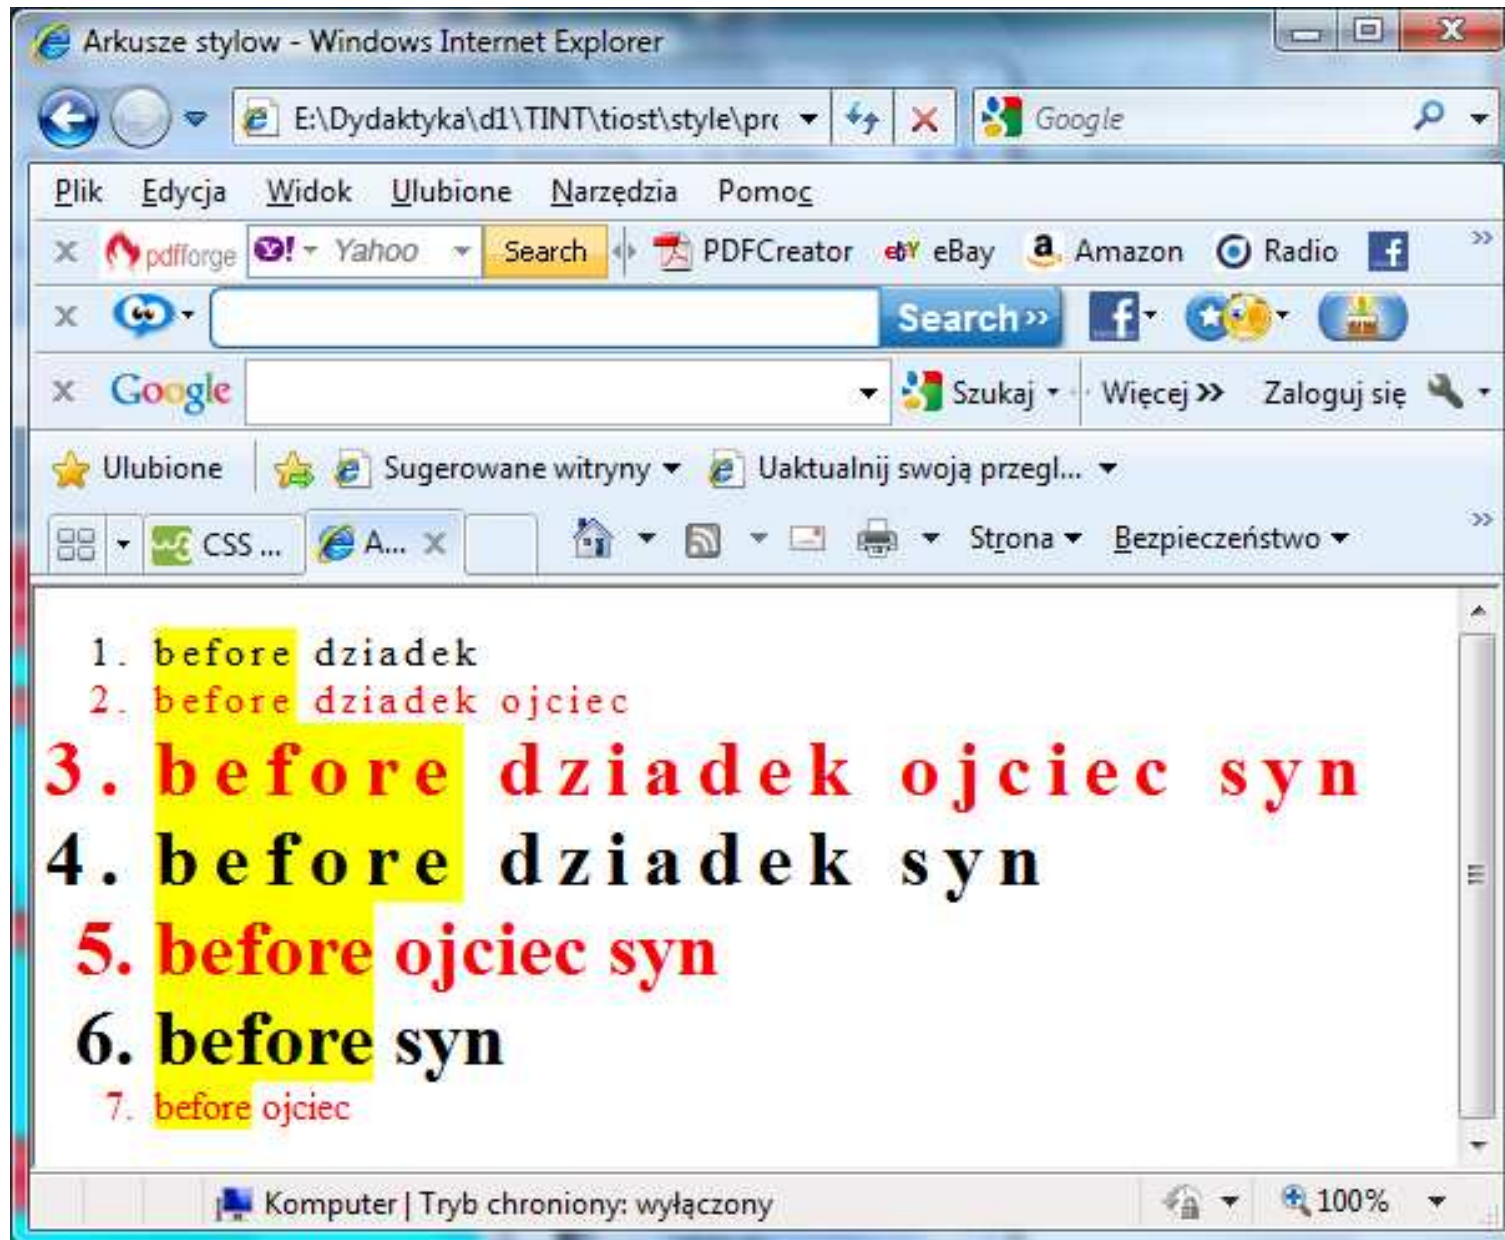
Arkusze stylow - Windows Internet Explorer

E:\Dydaktyka\d1\TINT\tiost\style\prc

Google

Plik Edycja Widok Ulubione Narzędzia Pomoc

pdfforge Yahoo Search PDFCreator eBay Amazon Radio

Search»

Google Szukaj Więcej » Zaloguj się

Ulubione Sugerowane witryny Uaktualnij swoją przegl...

CSS ... A... Strona Bezpieczeństwo

1. before dziadek
2. before dziadek ojciec
3. before dziadek ojciec syn
4. before dziadek syn
5. before ojciec syn
6. before syn
7. before ojciec

Komputer | Tryb chroniony: wyłączony 100%